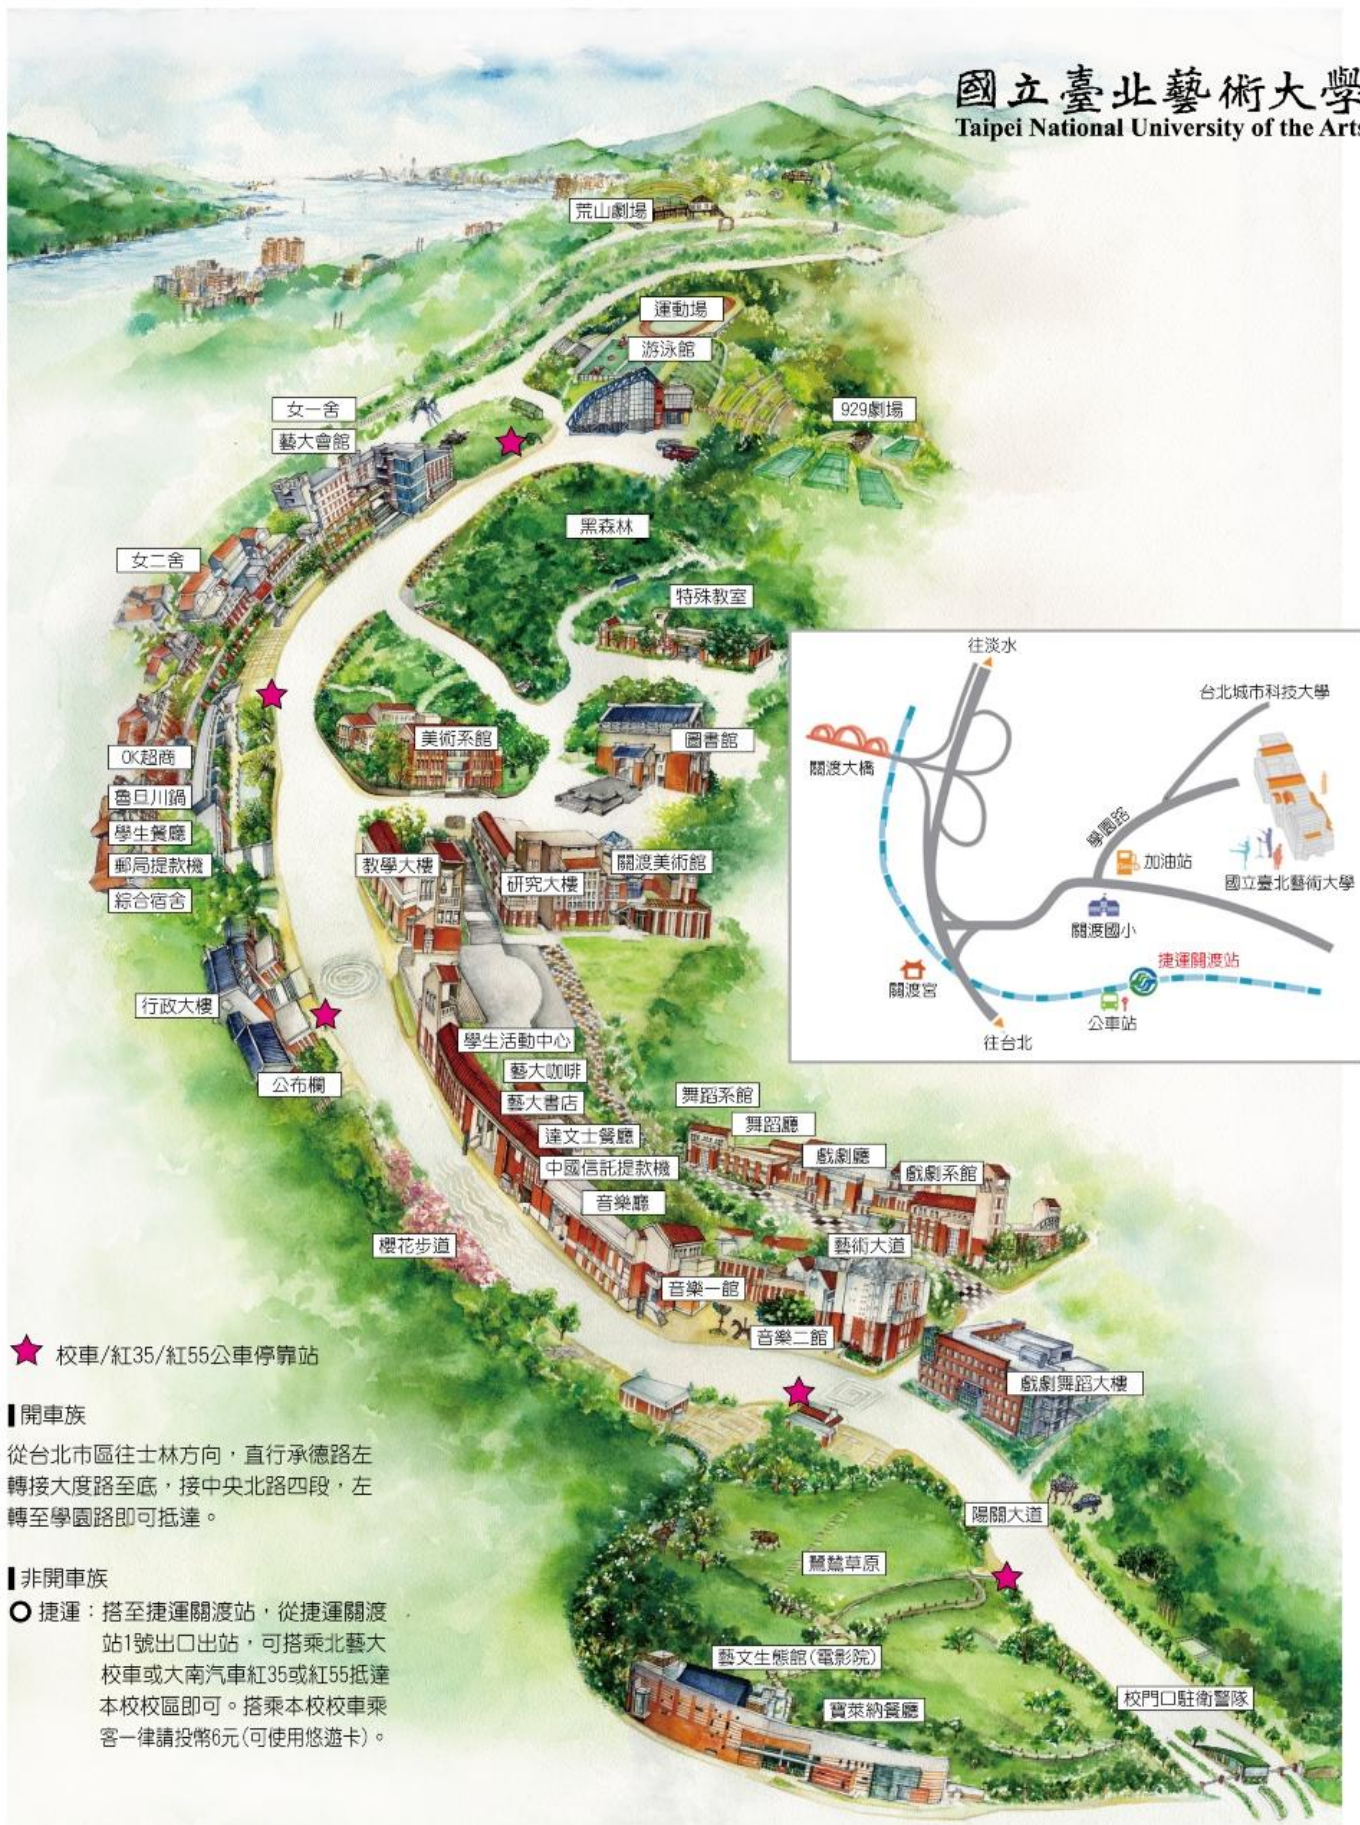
國立臺北藝術大學
Taipei National University of the Arts

荒山劇場
運動場
游泳館
女一舍
藝大會館
929劇場
黑森林
女二舍
特殊教室
美術系館
圖書館
OK超商
魯旦川鍋
學生餐廳
郵局提款機
綜合宿舍
教學大樓
研究大樓
關渡美術館
行政大樓
學生活動中心
藝大咖啡
藝大書店
公布欄
達文士餐廳
中國信託提款機
音樂廳
舞蹈系館
舞蹈廳
戲劇廳
戲劇系館
櫻花步道
藝術大道
音樂一館
音樂二館
戲劇舞蹈大樓
陽關大道
鷺鷥草原
藝文生態館(電影院)
寶萊納餐廳
校門口駐衛警隊

往淡水
台北城市科技大學
關渡大橋
學園路
加油站
國立臺北藝術大學
關渡國小
捷運關渡站
關渡宮
公車站
往台北

校車/紅35/紅55公車停靠站

開車族
從台北市區往士林方向，直行承德路左轉接大度路至底，接中央北路四段，左轉至學園路即可抵達。

非開車族
捷運：搭至捷運關渡站，從捷運關渡站1號出口出站，可搭乘北藝大校車或大南汽車紅35或紅55抵達本校校區即可。搭乘本校校車乘客一律請投幣6元(可使用悠遊卡)。